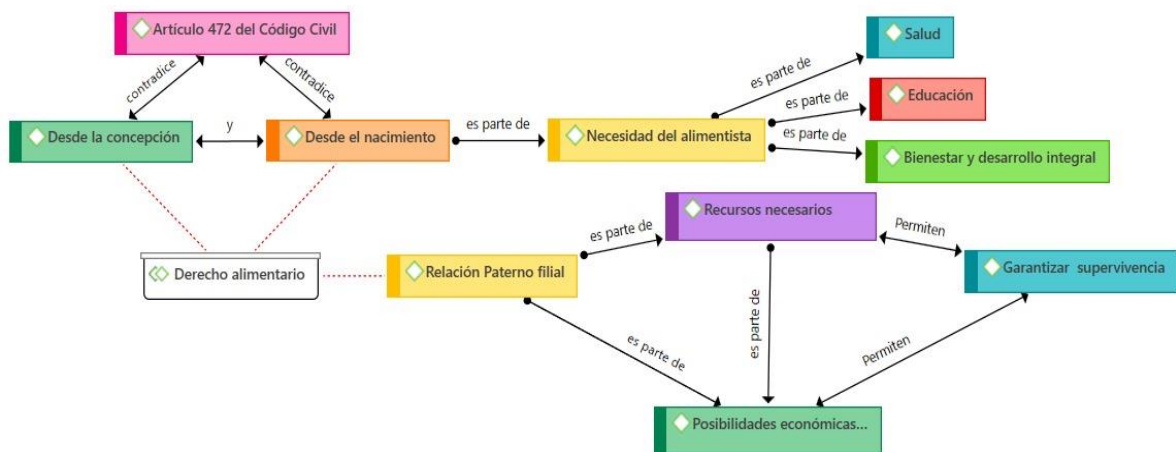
Artículo 472 del Código Civil

contradice

contradice

Desde la concepción

y

Desde el nacimiento

es parte de

Necesidad del alimentista

es parte de

Salud

es parte de

Educación

es parte de

Bienestar y desarrollo integral

Recursos necesarios

Permiten

Garantizar supervivencia

es parte de

Derecho alimentario

Relación Paterno filial

es parte de

es parte de

Permiten

Posibilidades económicas...